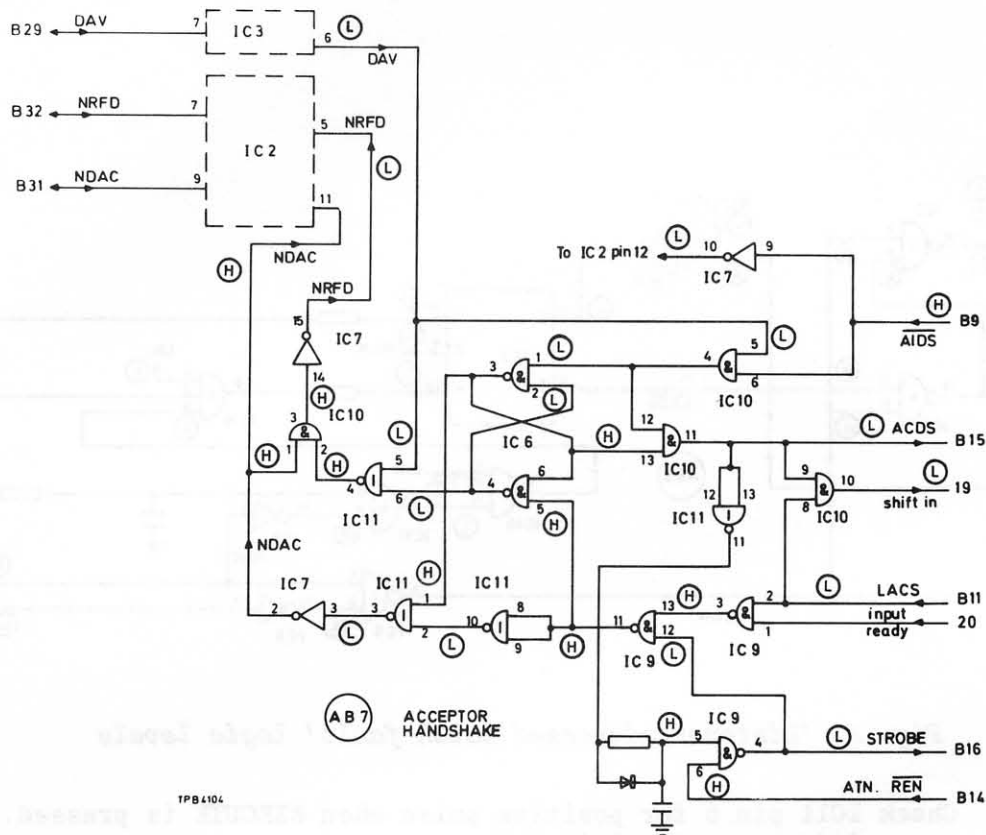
B29 DAV 7 IC3 6 L DAV

B32 NRFD 7 IC2 5 NRFD L

B31 NDAC 9 11

H NDAC

NRFD

15 IC7

14 H IC10

3 & 1 H 2 H

4 I 5 L 6 L IC11

H

NDAC

IC7 2 3 L

IC11 H 3 I 1 2 L

IC11 10 I 8 9 H

3 & 1 L 2 L

IC6

4 & 6 5 H

H

To IC2 pin 12 L 10 IC7 9

H B9 $\overline{AIDS}$

5 L 4 & 6 IC10

12 & 11 13 IC10

L ACDS B15

12 13 IC11 I 11

9 & 10 8 IC10 L shift in 19

L LACS B11

input ready 20

H 13 3 & 2 1 IC9

11 & 12 IC9 L

AB7 ACCEPTOR HANDSHAKE

H IC9 5 & 4 6 H

L STROBE B16

ATN. $\overline{REN}$ B14

TPB4104